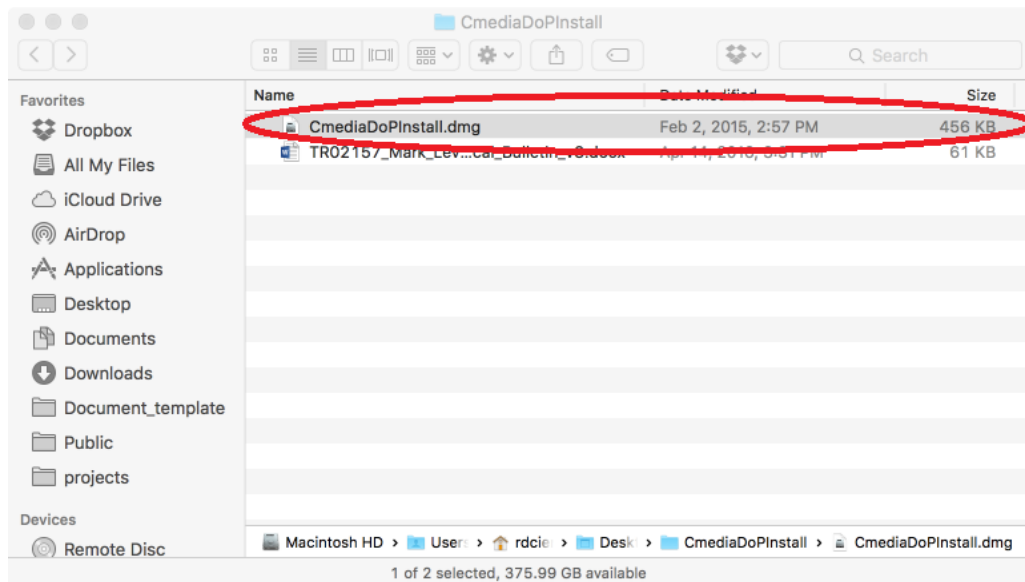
CmediaDoPInstall

Search

Favorites
Dropbox
All My Files
iCloud Drive
AirDrop
Applications
Desktop
Documents
Downloads
Document_template
Public
projects

Devices
Remote Disc

| Name | Date Modified | Size |
|---|---|---|
| CmediaDoPInstall.dmg | Feb 2, 2015, 2:57 PM | 456 KB |
| TR02157_Mark_Lev...cal_Bulletin_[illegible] | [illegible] | 61 KB |

Macintosh HD › Users › rdcie › Desk › CmediaDoPInstall › CmediaDoPInstall.dmg

1 of 2 selected, 375.99 GB available